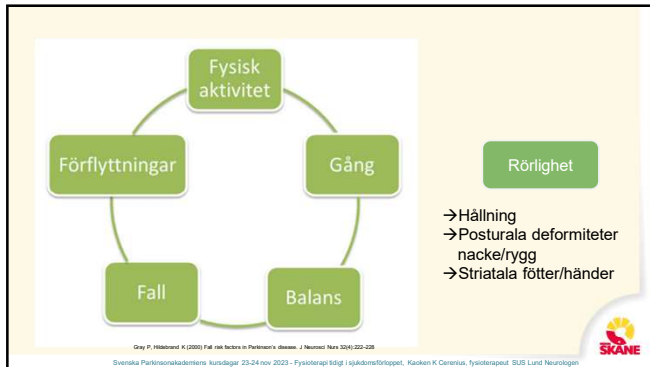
Fysisk aktivitet

Gång

Balans

Fall

Förflyttningar

Gray P, Hildebrand K (2000) Fall risk factors in Parkinson's disease. J Neurosci Nurs 32(4):222-228

Rörlighet

→Hållning
→Posturala deformiteter nacke/rygg
→Striatala fötter/händer

SKÅNE

Svenska Parkinsonakademiens kursdagar 23-24 nov 2023 - Fysioterapi tidigt i sjukdomsförloppet, Kaoken K Cerenius, fysioterapeut SUS Lund Neurologen